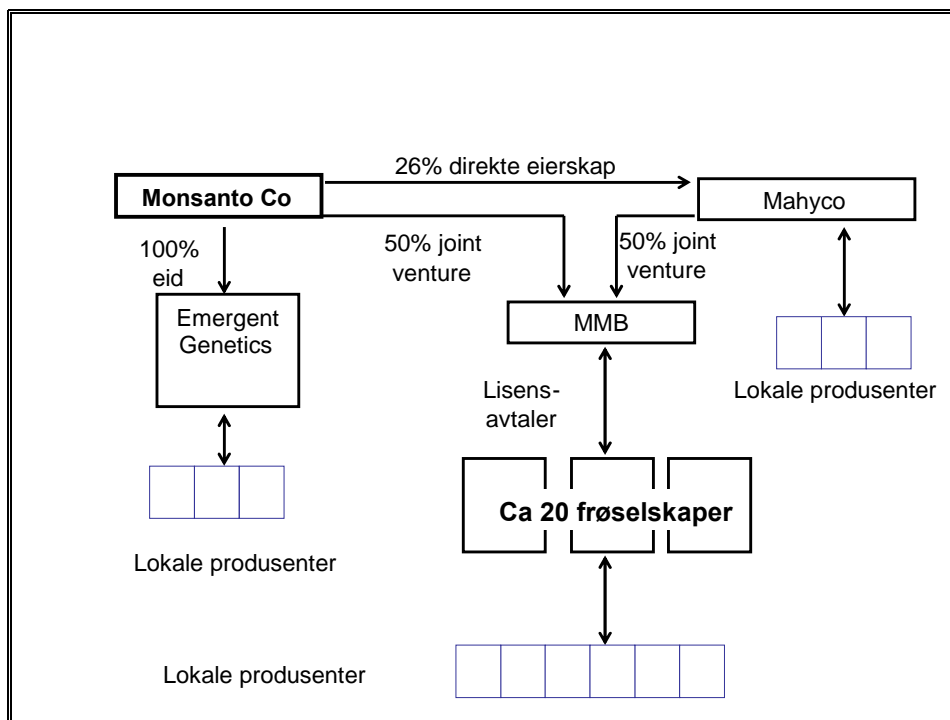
Monsanto Co

26% direkte eierskap

Mahyco

100% eid

50% joint venture

50% joint venture

Emergent Genetics

MMB

Lisensavtaler

Lokale produsenter

Ca 20 frøselskaper

Lokale produsenter

Lokale produsenter